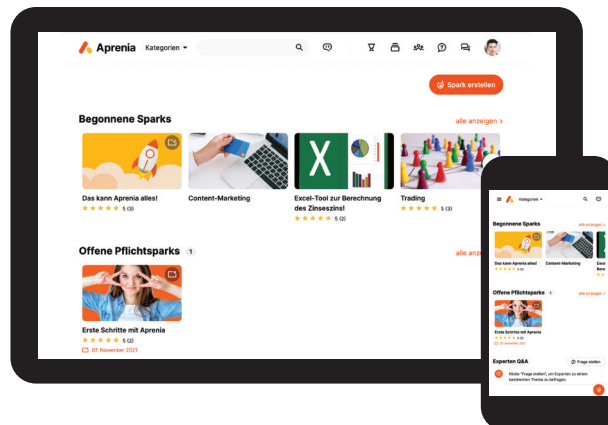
Aprenia Kategorien

Spark erstellen

Begonnene Sparks

alle anzeigen >

Das kann Aprenia alles!
5 (3)

Content-Marketing

Excel-Tool zur Berechnung des Zinseszins!
5 (2)

Trading
5 (3)

Offene Pflichtsparks 1

alle anzeigen

Erste Schritte mit Aprenia
5 (2)
07. November 2021

Kategorien

Begonnene Sparks

alle anzeigen >

Das kann Aprenia alles!

Content-Marketing

Offene Pflichtsparks 1

alle anzeigen >

Erste Schritte mit Aprenia

Experten Q&A

Frage stellen

Klicke "Frage stellen", um Experten zu einem bestimmten Thema zu befragen.